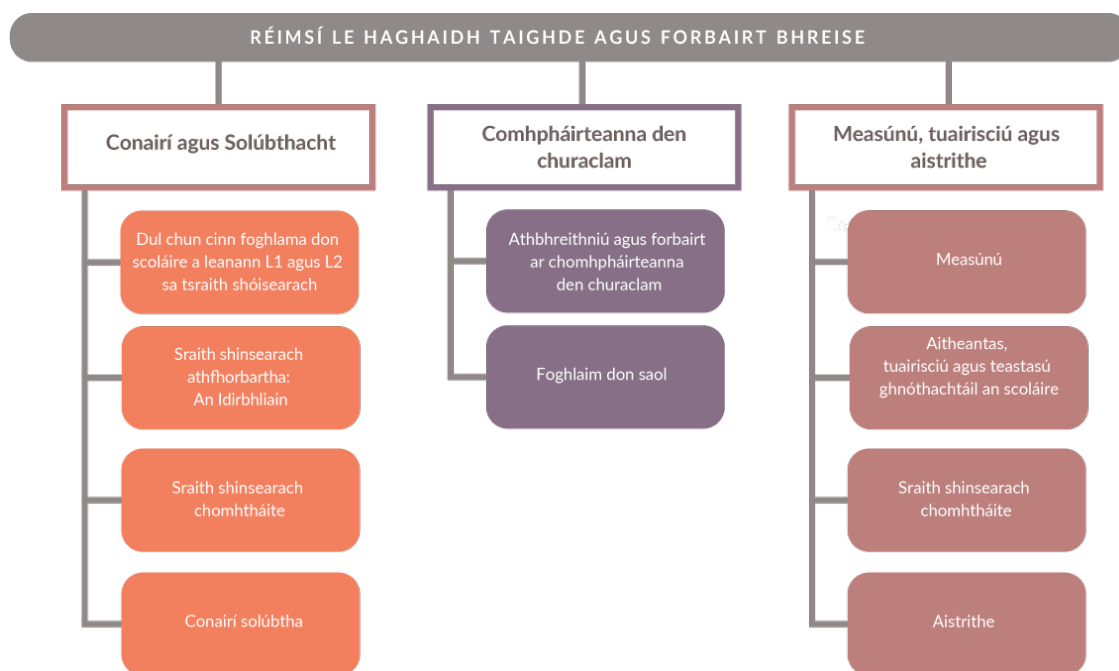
RÉIMSÍ LE HAGHAIDH TAIGHDE AGUS FORBAIRT BHREISE

Conairí agus Solúbthacht

Dul chun cinn foghlama don scoláire a leanann L1 agus L2 sa tsraith shóisearach

Sraith shinsearach athfhorbartha: An Idirbhliain

Sraith shinsearach chomhtháite

Conairí solúbtha

Comhpháirteanna den churaclam

Athbhreithniú agus forbairt ar chomhpháirteanna den churaclam

Foghlaim don saol

Measúnú, tuairisciú agus aistrithe

Measúnú

Aitheantas, tuairisciú agus teastasú ghnóthachtáil an scoláire

Sraith shinsearach chomhtháite

Aistrithe